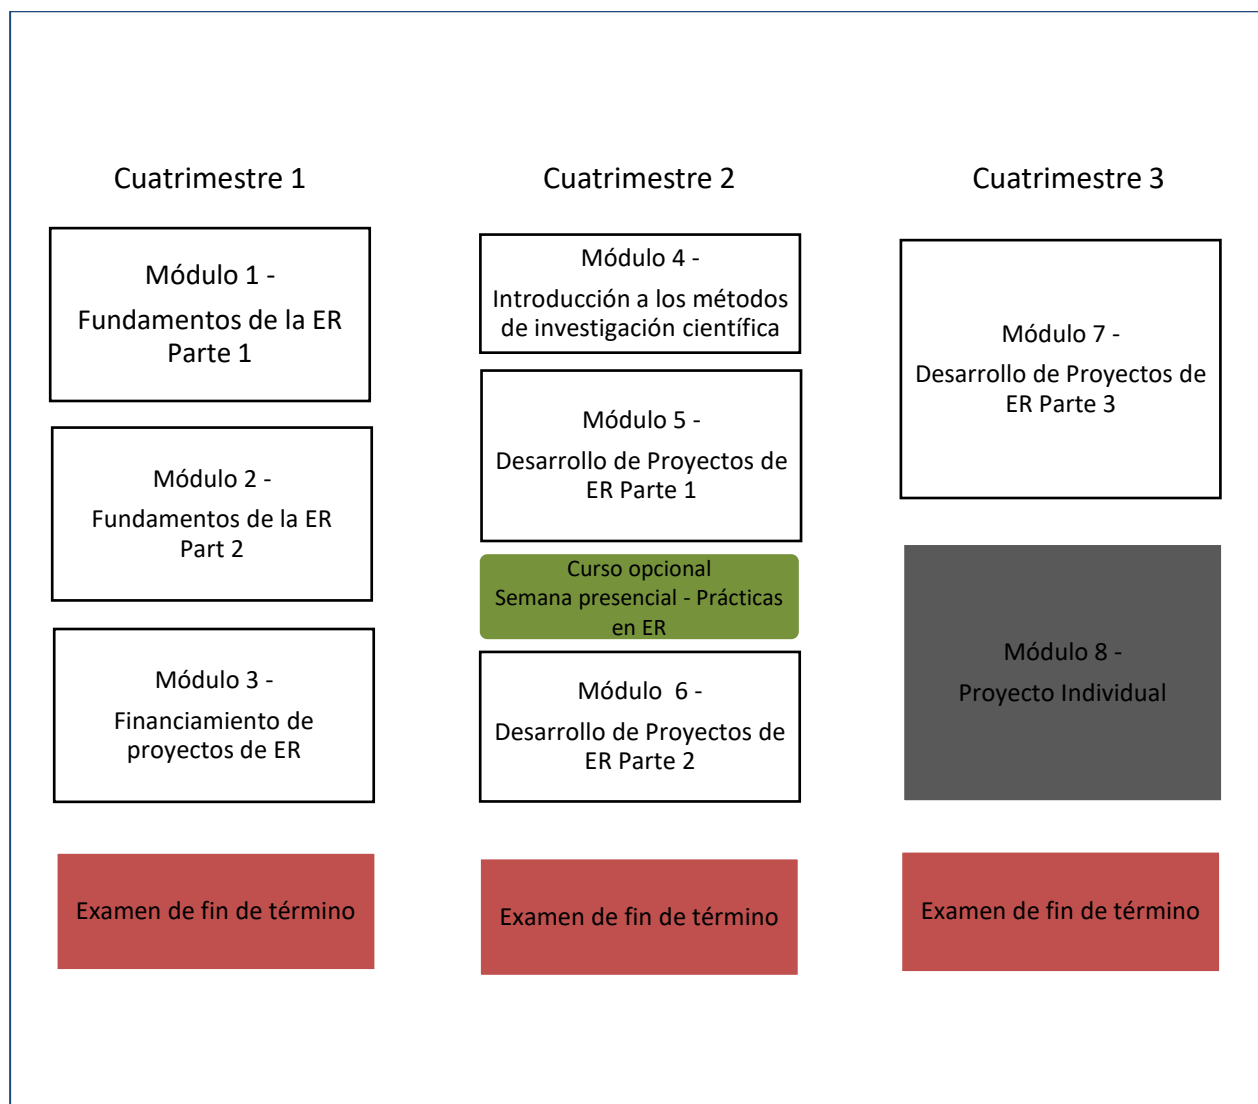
Cuatrimestre 1

Módulo 1 -
Fundamentos de la ER Parte 1

Módulo 2 -
Fundamentos de la ER Part 2

Módulo 3 -
Financiamiento de proyectos de ER

Examen de fin de término

Cuatrimestre 2

Módulo 4 -
Introducción a los métodos de investigación científica

Módulo 5 -
Desarrollo de Proyectos de ER Parte 1

Curso opcional
Semana presencial - Prácticas en ER

Módulo 6 -
Desarrollo de Proyectos de ER Parte 2

Examen de fin de término

Cuatrimestre 3

Módulo 7 -
Desarrollo de Proyectos de ER Parte 3

Módulo 8 -
Proyecto Individual

Examen de fin de término